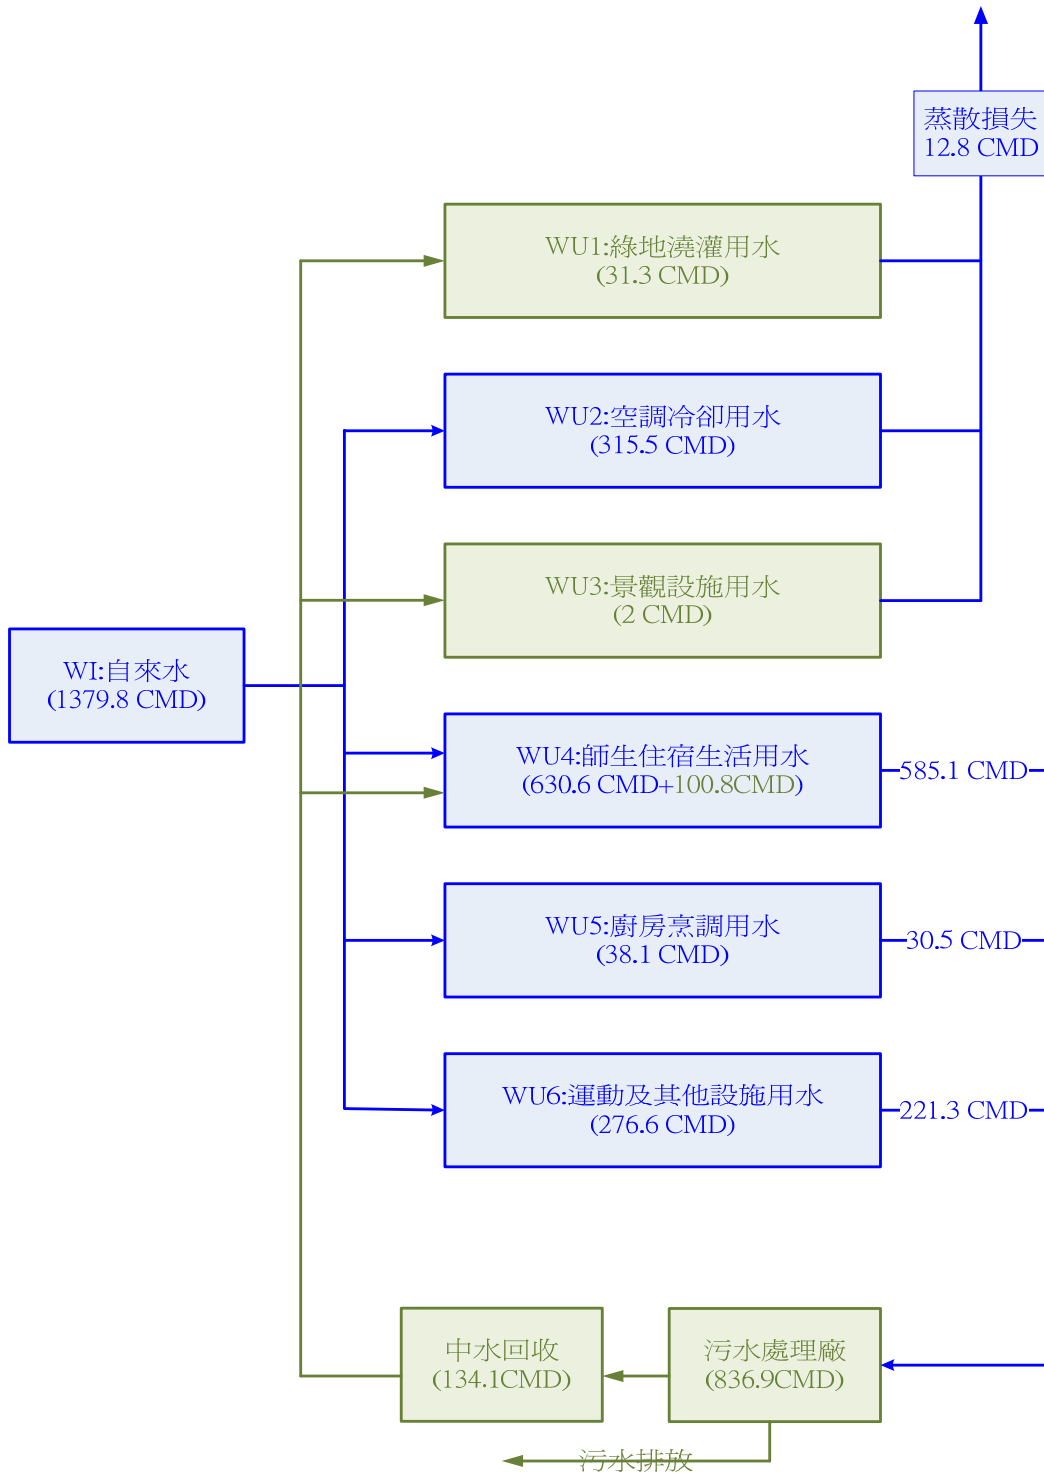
蒸散損失
12.8 CMD

WU1:綠地澆灌用水
(31.3 CMD)

WU2:空調冷卻用水
(315.5 CMD)

WU3:景觀設施用水
(2 CMD)

WI:自來水
(1379.8 CMD)

WU4:師生住宿生活用水
(630.6 CMD+100.8CMD)

585.1 CMD

WU5:廚房烹調用水
(38.1 CMD)

30.5 CMD

WU6:運動及其他設施用水
(276.6 CMD)

221.3 CMD

中水回收
(134.1CMD)

污水處理廠
(836.9CMD)

污水排放